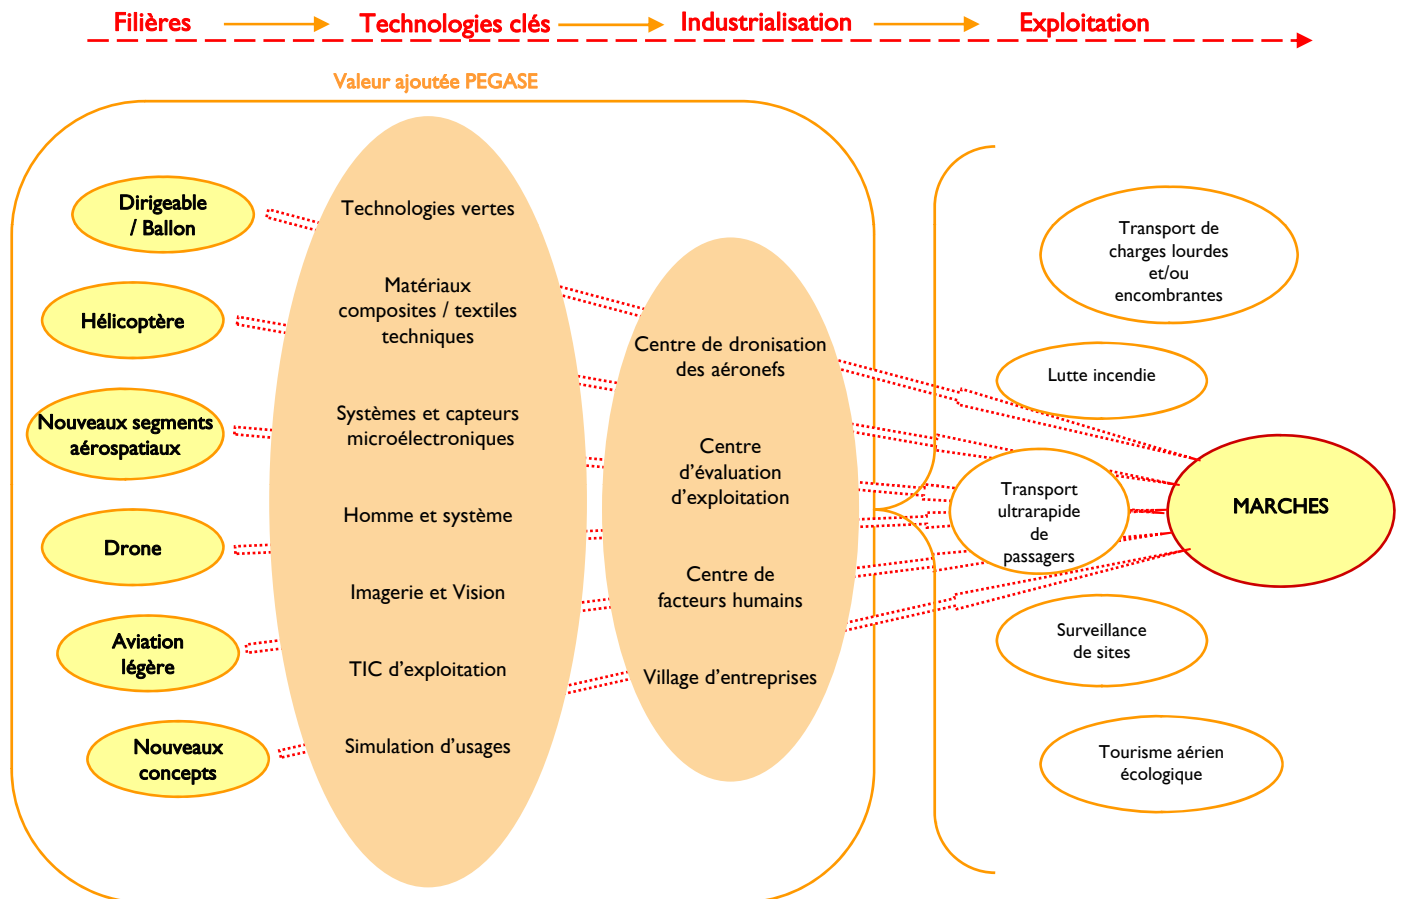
Filières Technologies clés Industrialisation Exploitation

Valeur ajoutée PEGASE

Dirigeable / Ballon

Hélicoptère

Nouveaux segments aérospatiaux

Drone

Aviation légère

Nouveaux concepts

Technologies vertes

Matériaux composites / textiles techniques

Systèmes et capteurs microélectroniques

Homme et système

Imagerie et Vision

TIC d'exploitation

Simulation d'usages

Centre de dronisation des aéronefs

Centre d'évaluation d'exploitation

Centre de facteurs humains

Village d'entreprises

Transport de charges lourdes et/ou encombrantes

Lutte incendie

Transport ultrarapide de passagers

MARCHES

Surveillance de sites

Tourisme aérien écologique